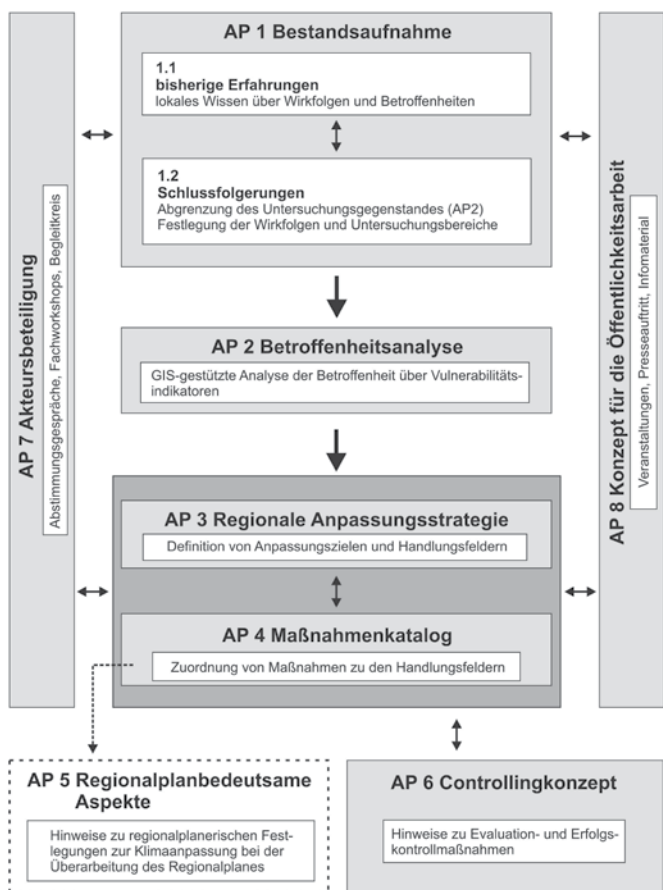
AP 7 Akteursbeteiligung

Abstimmungsgespräche, Fachworkshops, Begleitkreis

AP 1 Bestandsaufnahme

1.1
bisherige Erfahrungen
lokales Wissen über Wirkfolgen und Betroffenheiten

1.2
Schlussfolgerungen
Abgrenzung des Untersuchungsgegenstandes (AP2)
Festlegung der Wirkfolgen und Untersuchungsbereiche

AP 2 Betroffenheitsanalyse

GIS-gestützte Analyse der Betroffenheit über Vulnerabilitätsindikatoren

AP 3 Regionale Anpassungsstrategie

Definition von Anpassungszielen und Handlungsfeldern

AP 4 Maßnahmenkatalog

Zuordnung von Maßnahmen zu den Handlungsfeldern

AP 8 Konzept für die Öffentlichkeitsarbeit

Veranstaltungen, Presseauftritt, Infomaterial

AP 5 Regionalplanbedeutsame Aspekte

Hinweise zu regionalplanerischen Festlegungen zur Klimaanpassung bei der Überarbeitung des Regionalplanes

AP 6 Controllingkonzept

Hinweise zu Evaluation- und Erfolgskontrollmaßnahmen